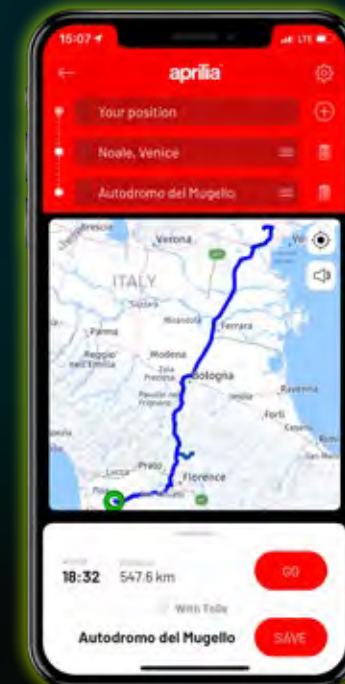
15:07

LTE

aprilia

Your position

Noale, Venice

Autodromo del Mugello

Brescia

Verona

Ve

ITALY

Mantova

Ferrara

Parma

Mirandola

Reggio nell'Emilia

Modena

Bologna

Ravenna

Imola

Forlì

Cesena

Rimini

Prato

Lucca

Florence

San Marino

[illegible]

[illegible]

18:32

547.6 km

GO

With Tolls

Autodromo del Mugello

SAVE